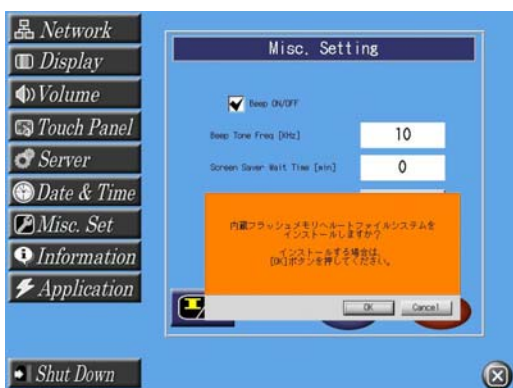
Network
Display
Volume
Touch Panel
Server
Date & Time
Misc. Set
Information
Application
Shut Down

Misc. Setting

Beep ON/OFF

Beep Tone Freq [KHz] 10

Screen Saver Wait Time [min] 0

内蔵フラッシュメモリへルートファイルシステムをインストールしますか?

インストールする場合は、[OK]ボタンを押してください。

OK Cancel